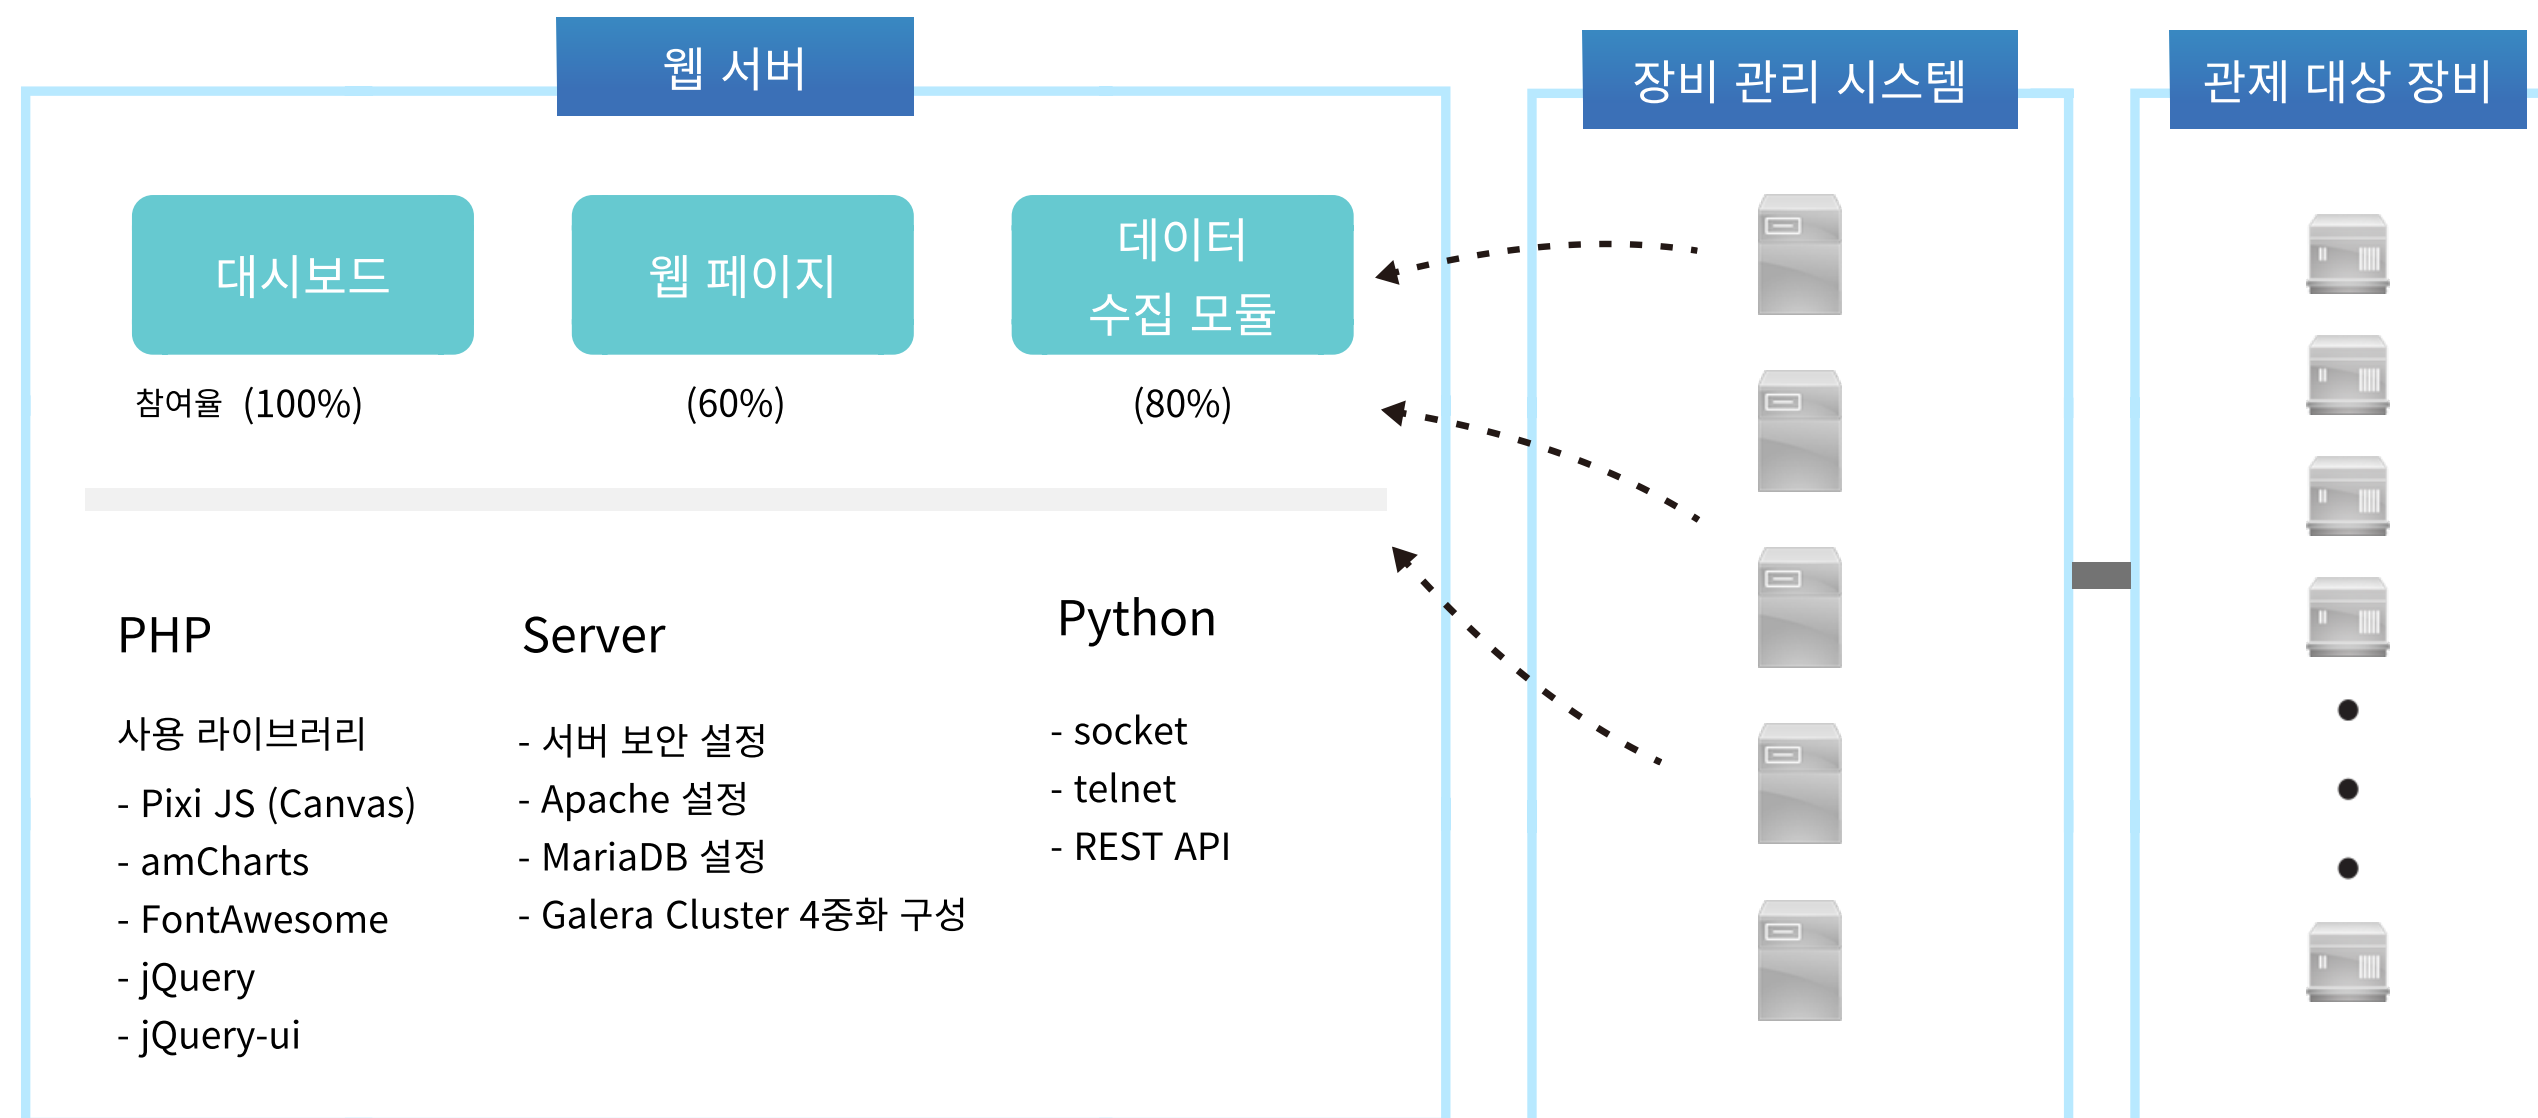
웹 서버

대시보드

참여율 (100%)

웹 페이지

(60%)

데이터 수집 모듈

(80%)

PHP

사용 라이브러리

- Pixi JS (Canvas)
- amCharts
- FontAwesome
- jQuery
- jQuery-ui

Server

- 서버 보안 설정
- Apache 설정
- MariaDB 설정
- Galera Cluster 4중화 구성

Python

- socket
- telnet
- REST API

장비 관리 시스템

관제 대상 장비